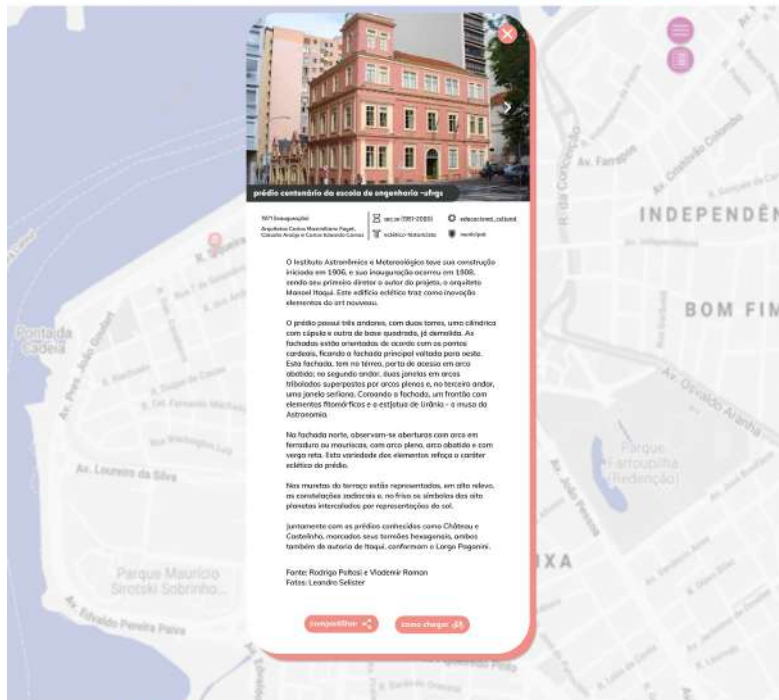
prédio centenário da escola de engenharia -ufrgs

1971 (inauguração)
Arquitetos Carlos Maximiliano Fayet, Claudio Araújo e Carlos Eduardo Comas

séc.xx (1901-2000)
educacional_cultural
eclético-historicista
municipal

O Instituto Astronômico e Meteorológico teve sua construção iniciada em 1906, e sua inauguração ocorreu em 1908, sendo seu primeiro diretor o autor do projeto, o arquiteto Manoel Itaquí. Este edifício eclético traz como inovação elementos do art nouveau.

O prédio possui três andares, com duas torres, uma cilíndrica com cúpula e outra de base quadrada, já demolida. As fachadas estão orientadas de acordo com os pontos cardeais, ficando a fachada principal voltada para oeste. Esta fachada, tem no térreo, porta de acesso em arco abatido; no segundo andar, duas janelas em arcos trilobados superpostos por arcos plenos e, no terceiro andar, uma janela serliana. Coroando a fachada, um frontão com elementos fitomórficos e a estátua de Urânia - a musa da Astronomia.

Na fachada norte, observam-se aberturas com arco em ferradura ou mouriscos, com arco pleno, arco abatido e com verga reta. Esta variedade dos elementos reforça o caráter eclético do prédio.

Nas muretas do terraço estão representadas, em alto relevo, as constelações zodiacais e, no friso os símbolos dos oito planetas intercalados por representações do sol.

Juntamente com os prédios conhecidos como Château e Castelinho, marcados seus torreões hexagonais, ambos também de autoria de Itaquí, conformam o Largo Paganini.

Fonte: Rodrigo Poltosi e Vlademir Roman
Fotos: Leandro Selister

compartilhar
como chegar

INDEPENDÊN
BOM FIM
Av. Farrapos
R. da Conceição
Ponta da Cadeia
Av. Loureiro da Silva
Parque Maurício Sirotski Sobrinho
Av. Edvaldo Pereira Paiva
Av. Osvaldo Aranha
Parque Farroupilha (Redenção)
Av. João Pessoa
IXA